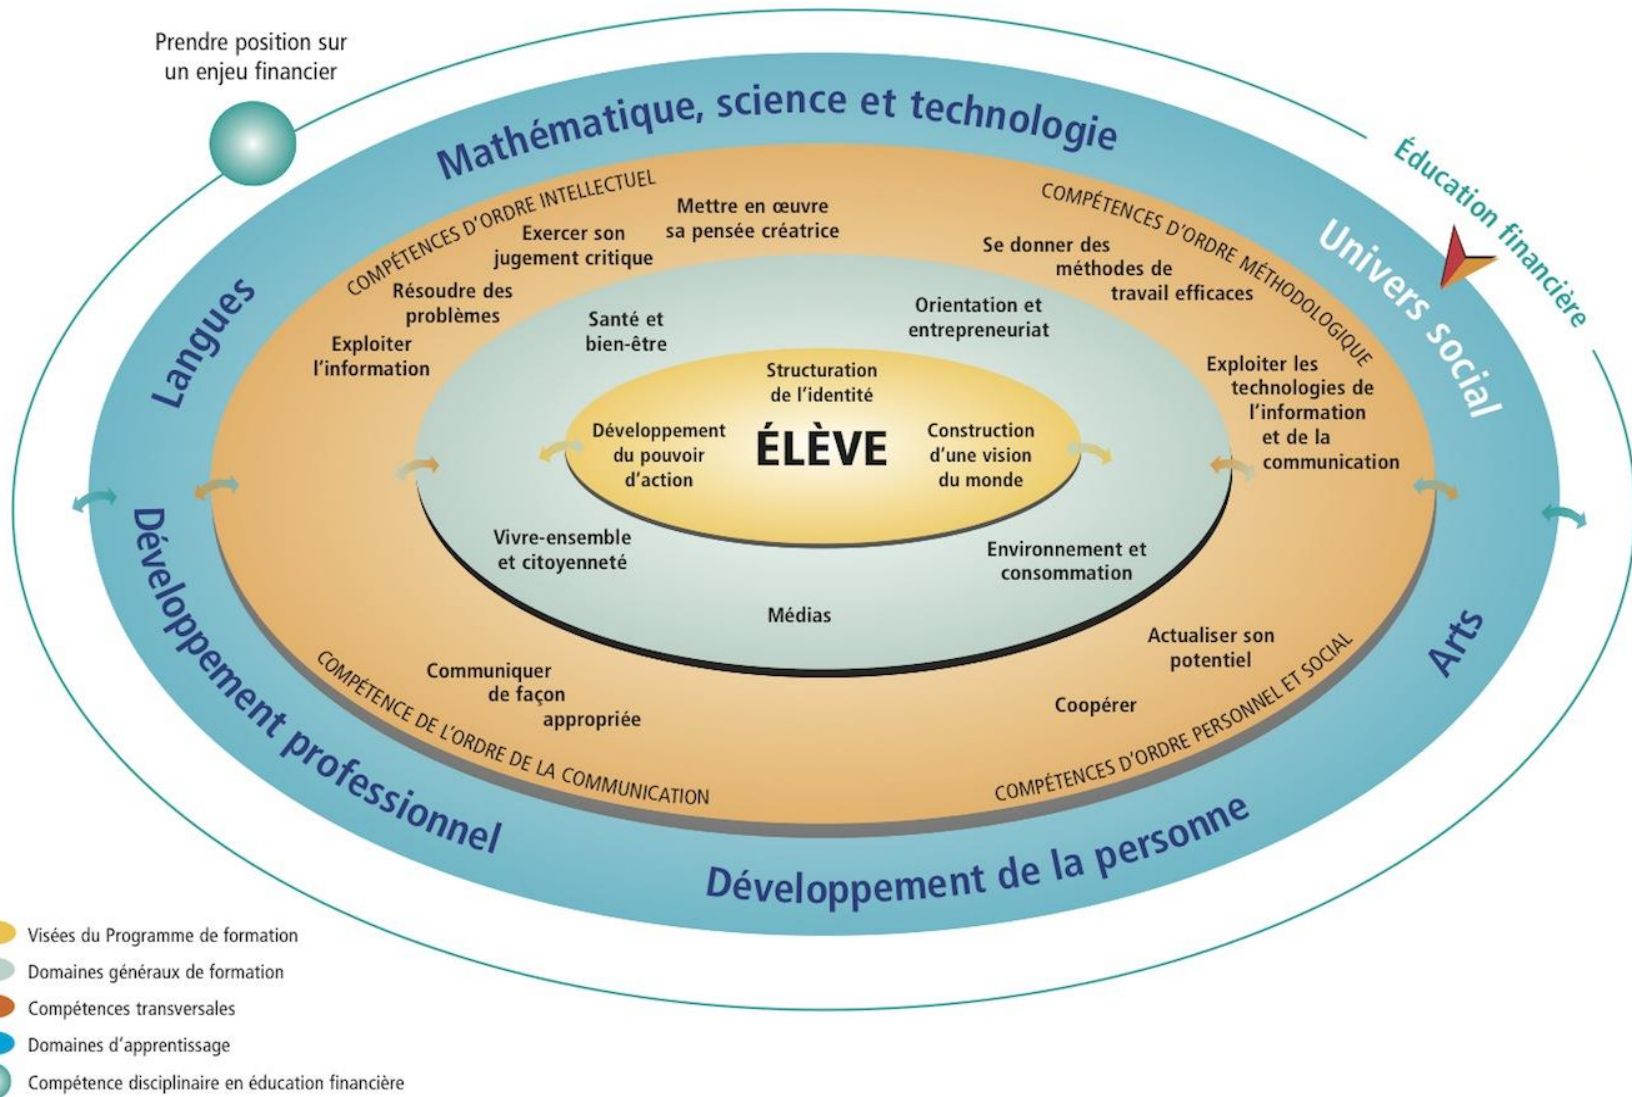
Prendre position sur un enjeu financier

Mathématique, science et technologie

Éducation financière

Univers social

Langues

COMPÉTENCES D'ORDRE INTELLECTUEL

Exercer son jugement critique

Mettre en œuvre sa pensée créatrice

COMPÉTENCES D'ORDRE MÉTHODOLOGIQUE

Se donner des méthodes de travail efficaces

Résoudre des problèmes

Exploiter l'information

Santé et bien-être

Orientation et entrepreneuriat

Exploiter les technologies de l'information et de la communication

Structuration de l'identité

Développement du pouvoir d'action

ÉLÈVE

Construction d'une vision du monde

Vivre-ensemble et citoyenneté

Environnement et consommation

Médias

Actualiser son potentiel

Communiquer de façon appropriée

Coopérer

COMPÉTENCE DE L'ORDRE DE LA COMMUNICATION

COMPÉTENCES D'ORDRE PERSONNEL ET SOCIAL

Arts

Développement professionnel

Développement de la personne

Visées du Programme de formation
Domaines généraux de formation
Compétences transversales
Domaines d'apprentissage
Compétence disciplinaire en éducation financière